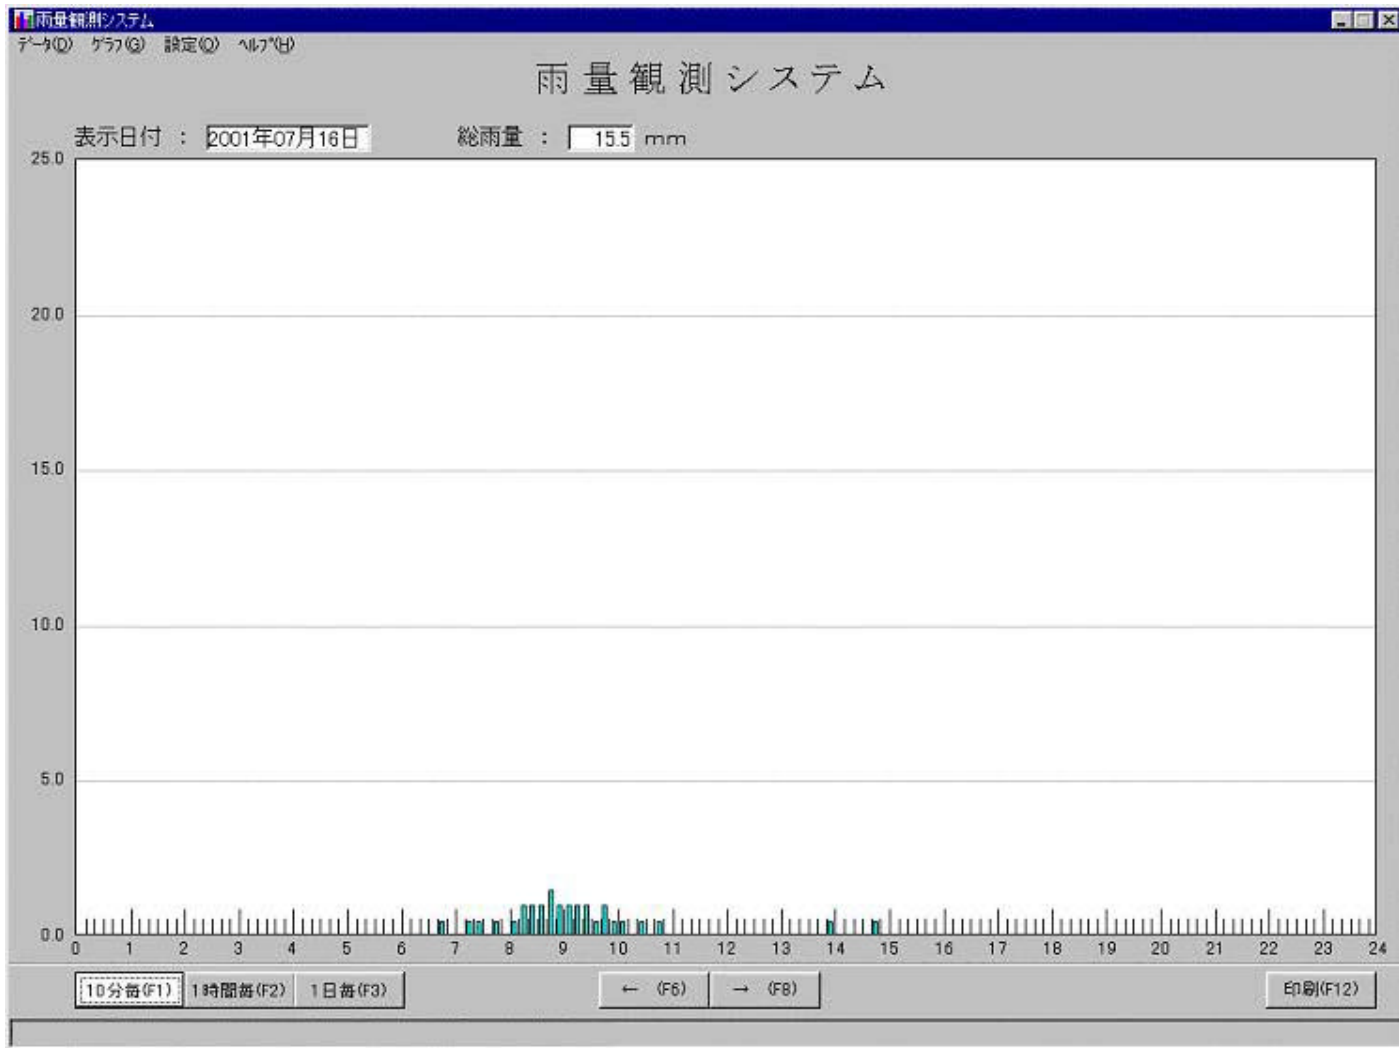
雨量観測システム

ﾃﾞｰﾀ(D) ｸﾞﾗﾌ(G) 設定(O) ﾍﾙﾌﾟ(H)

雨量観測システム

表示日付 : 2001年07月16日 総雨量 : 15.5 mm

25.0
20.0
15.0
10.0
5.0
0.0

0 1 2 3 4 5 6 7 8 9 10 11 12 13 14 15 16 17 18 19 20 21 22 23 24

10分毎(F1) 1時間毎(F2) 1日毎(F3) ← (F6) → (F8) 印刷(F12)